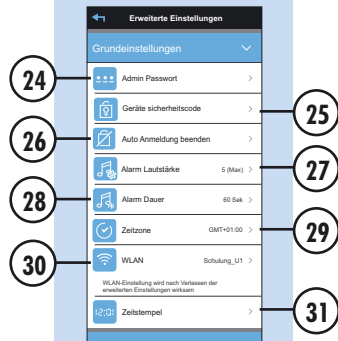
Erweiterte Einstellungen

Grundeinstellungen

24
Admin Passwort

Geräte sicherheitscode
25

26
Auto Anmeldung beenden

Alarm Lautstärke 5 (Max)
27

28
Alarm Dauer 60 Sek

Zeitzone GMT+01:00
29

30
WLAN Schulung_U1

WLAN-Einstellung wird nach Verlassen der erweiterten Einstellungen wirksam

12:0 Zeitstempel
31